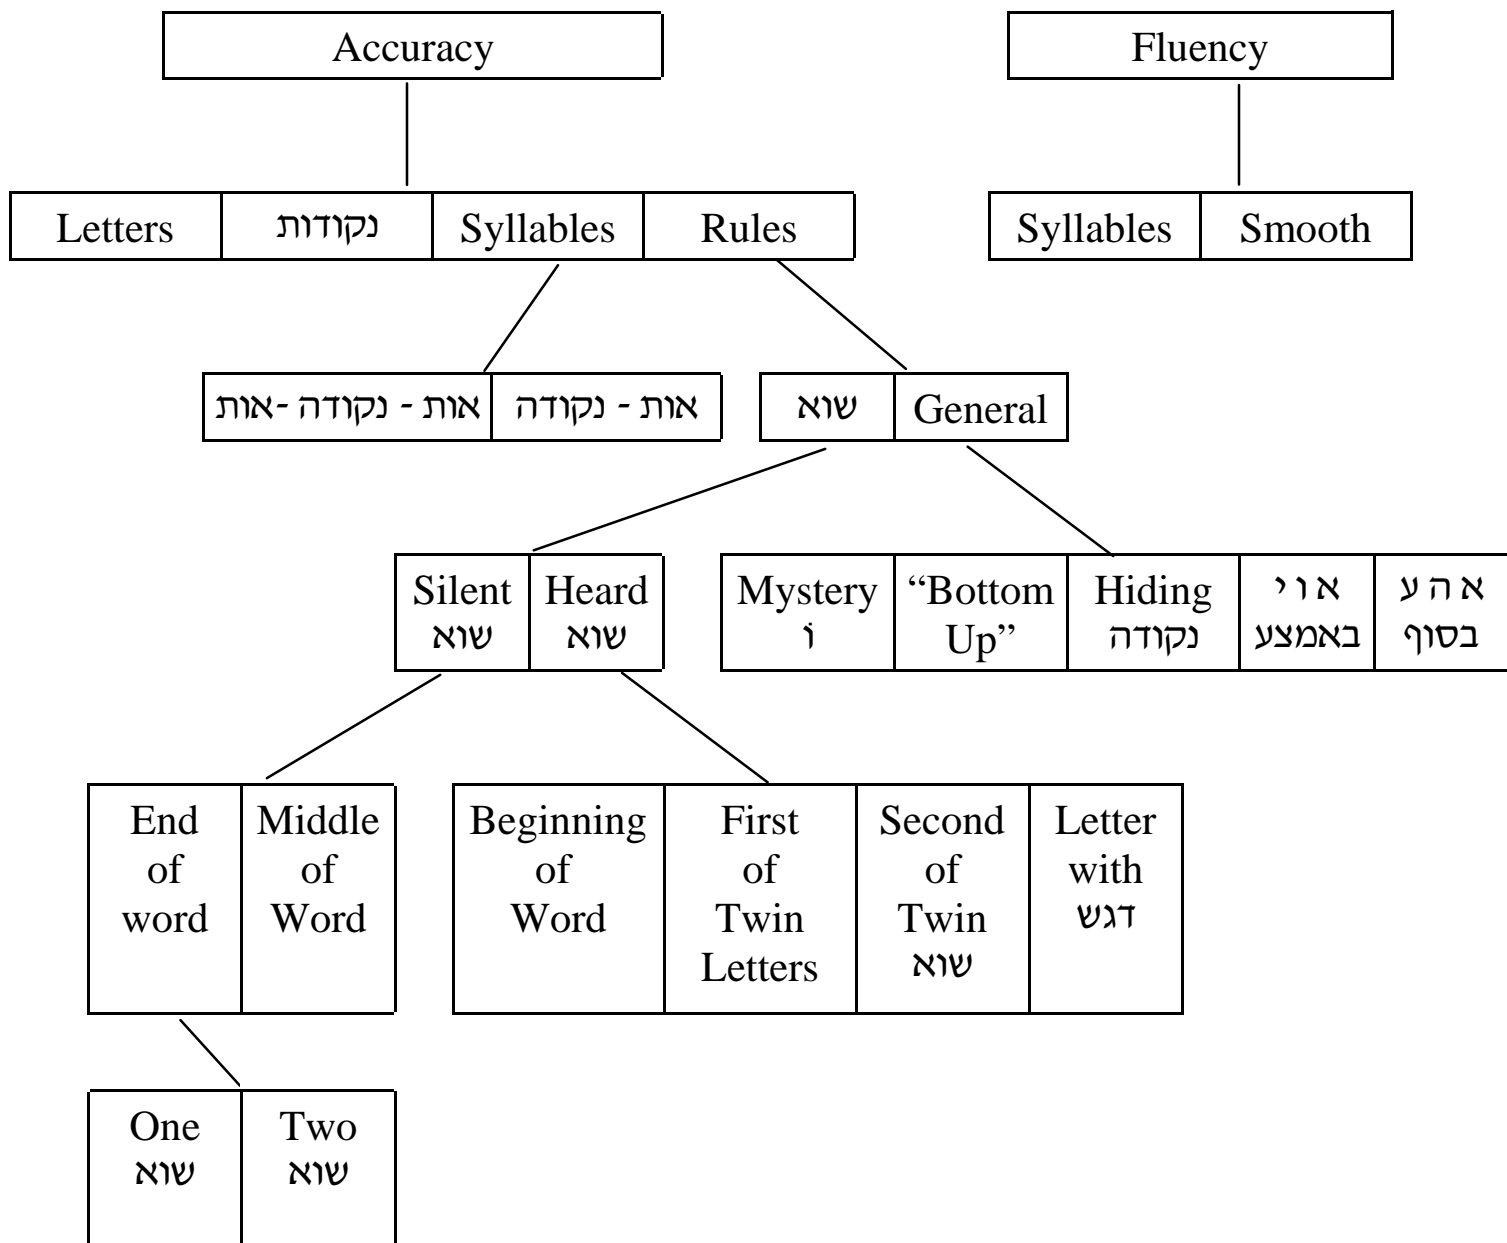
Accuracy

Fluency

Letters | נקודות | Syllables | Rules

Syllables | Smooth

אות - נקודה -אות | אות - נקודה

שוא | General

Silent שוא | Heard שוא

Mystery וֹ | "Bottom Up" | Hiding נקודה | א ו י באמצע | א ה ע בסוף

End of word | Middle of Word

Beginning of Word | First of Twin Letters | Second of Twin שוא | Letter with דגש

One שוא | Two שוא